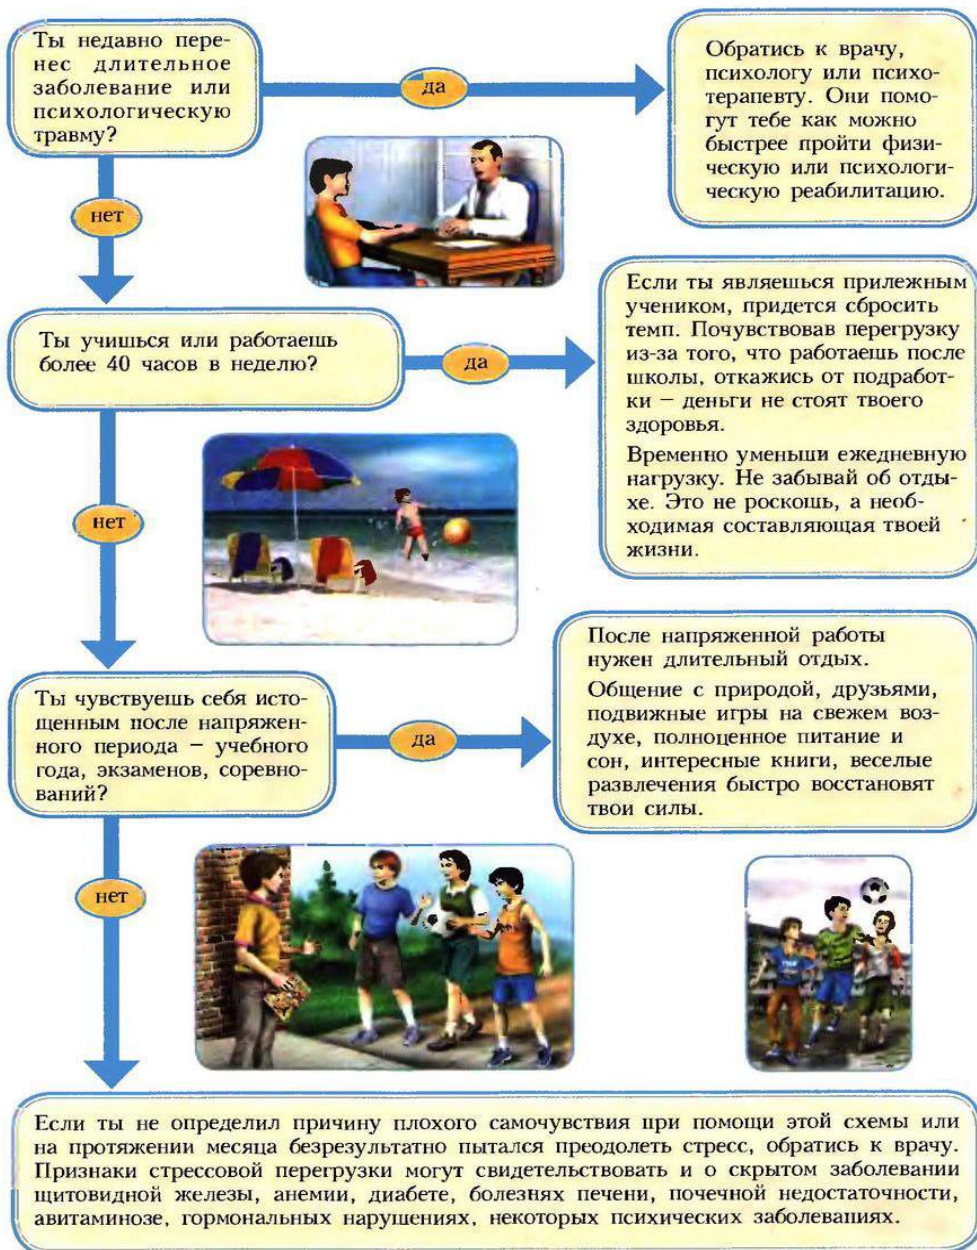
Ты недавно перенес длительное заболевание или психологическую травму?

да

Обратись к врачу, психологу или психотерапевту. Они помогут тебе как можно быстрее пройти физическую или психологическую реабилитацию.

нет

Ты учишься или работаешь более 40 часов в неделю?

да

Если ты являешься прилежным учеником, придется сбросить темп. Почувствовав перегрузку из-за того, что работаешь после школы, откажись от подработки – деньги не стоят твоего здоровья.

Временно уменьши ежедневную нагрузку. Не забывай об отдыхе. Это не роскошь, а необходимая составляющая твоей жизни.

нет

Ты чувствуешь себя истощенным после напряженного периода – учебного года, экзаменов, соревнований?

да

После напряженной работы нужен длительный отдых.

Общение с природой, друзьями, подвижные игры на свежем воздухе, полноценное питание и сон, интересные книги, веселые развлечения быстро восстановят твои силы.

нет

Если ты не определил причину плохого самочувствия при помощи этой схемы или на протяжении месяца безрезультатно пытался преодолеть стресс, обратись к врачу. Признаки стрессовой перегрузки могут свидетельствовать и о скрытом заболевании щитовидной железы, анемии, диабете, болезнях печени, почечной недостаточности, авитаминозе, гормональных нарушениях, некоторых психических заболеваниях.